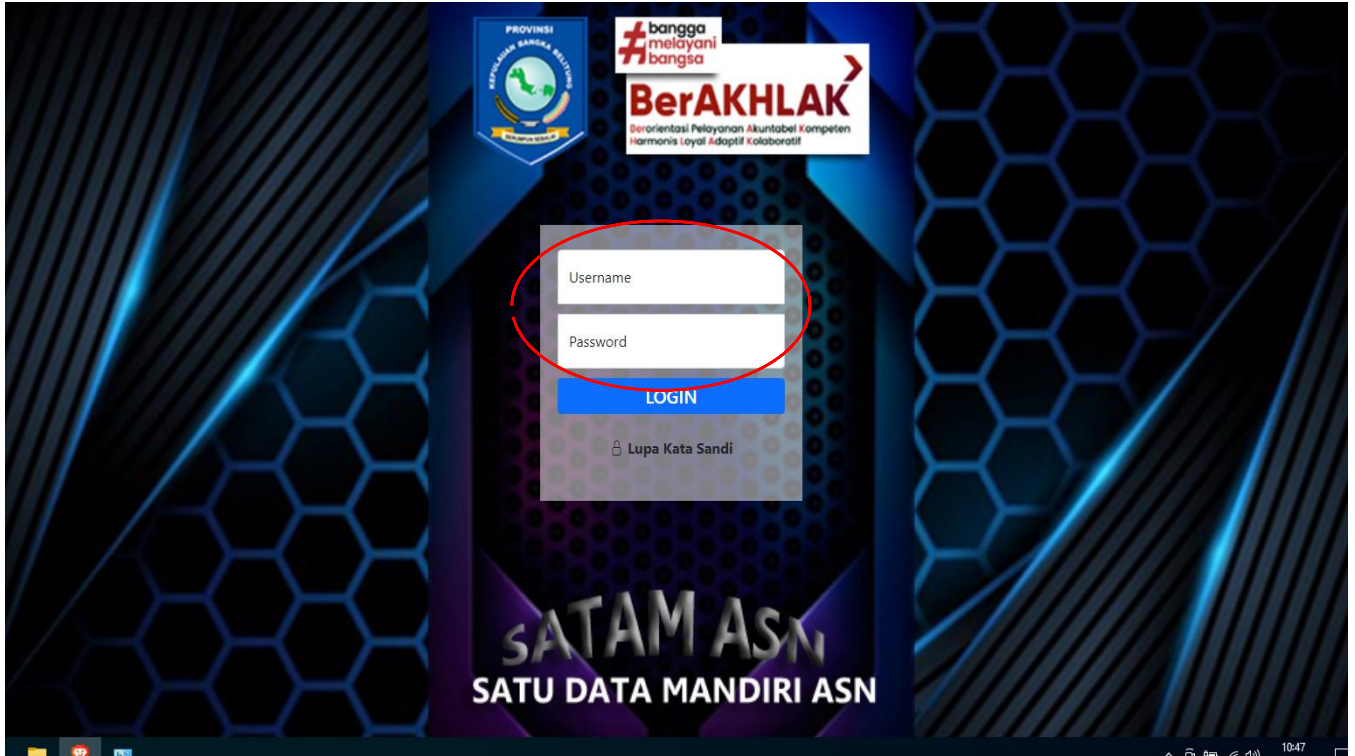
PROVINSI
KEPULAUAN BANGKA BELITUNG
SERUMPUN SEBALAI

#bangga melayani bangsa

BerAKHLAK

Berorientasi Pelayanan Akuntabel Kompeten Harmonis Loyal Adaptif Kolaboratif

Username

Password

LOGIN

Lupa Kata Sandi

SATAM ASN

SATU DATA MANDIRI ASN

10:47